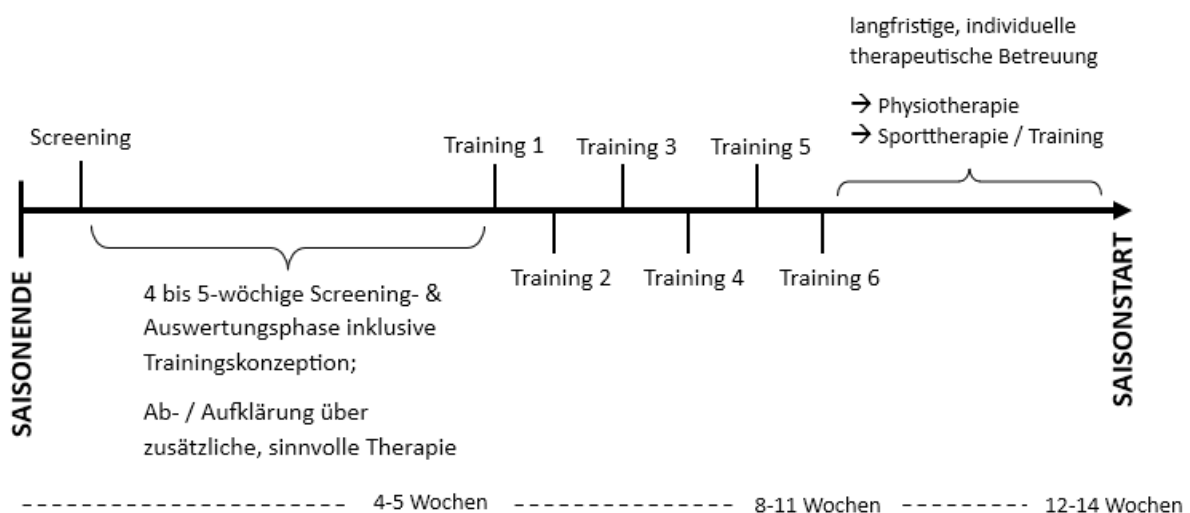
langfristige, individuelle therapeutische Betreuung

→ Physiotherapie
→ Sporttherapie / Training

Screening

Training 1

Training 3

Training 5

SAISONENDE

Training 2

Training 4

Training 6

SAISONSTART

4 bis 5-wöchige Screening- & Auswertungsphase inklusive Trainingskonzeption;

Ab- / Aufklärung über zusätzliche, sinnvolle Therapie

4-5 Wochen

8-11 Wochen

12-14 Wochen